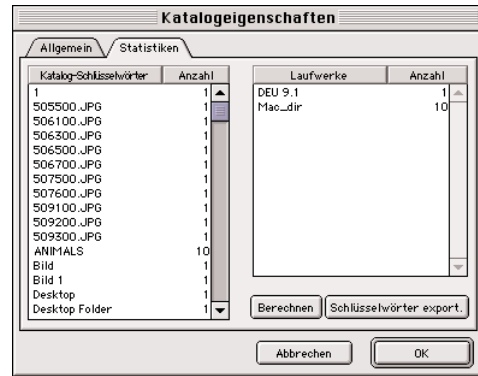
Katalogeigenschaften

Allgemein | Statistiken

| Katalog-Schlüsselwörter | Anzahl |
|---|---|
| 1 | 1 |
| 505500.JPG | 1 |
| 506100.JPG | 1 |
| 506300.JPG | 1 |
| 506500.JPG | 1 |
| 506700.JPG | 1 |
| 507500.JPG | 1 |
| 507600.JPG | 1 |
| 509100.JPG | 1 |
| 509200.JPG | 1 |
| 509300.JPG | 1 |
| ANIMALS | 10 |
| Bild | 1 |
| Bild 1 | 1 |
| Desktop | 1 |
| Desktop Folder | 1 |

| Laufwerke | Anzahl |
|---|---|
| DEU 9.1 | 1 |
| Mac_dir | 10 |

Berechnen | Schlüsselwörter export.

Abbrechen | OK